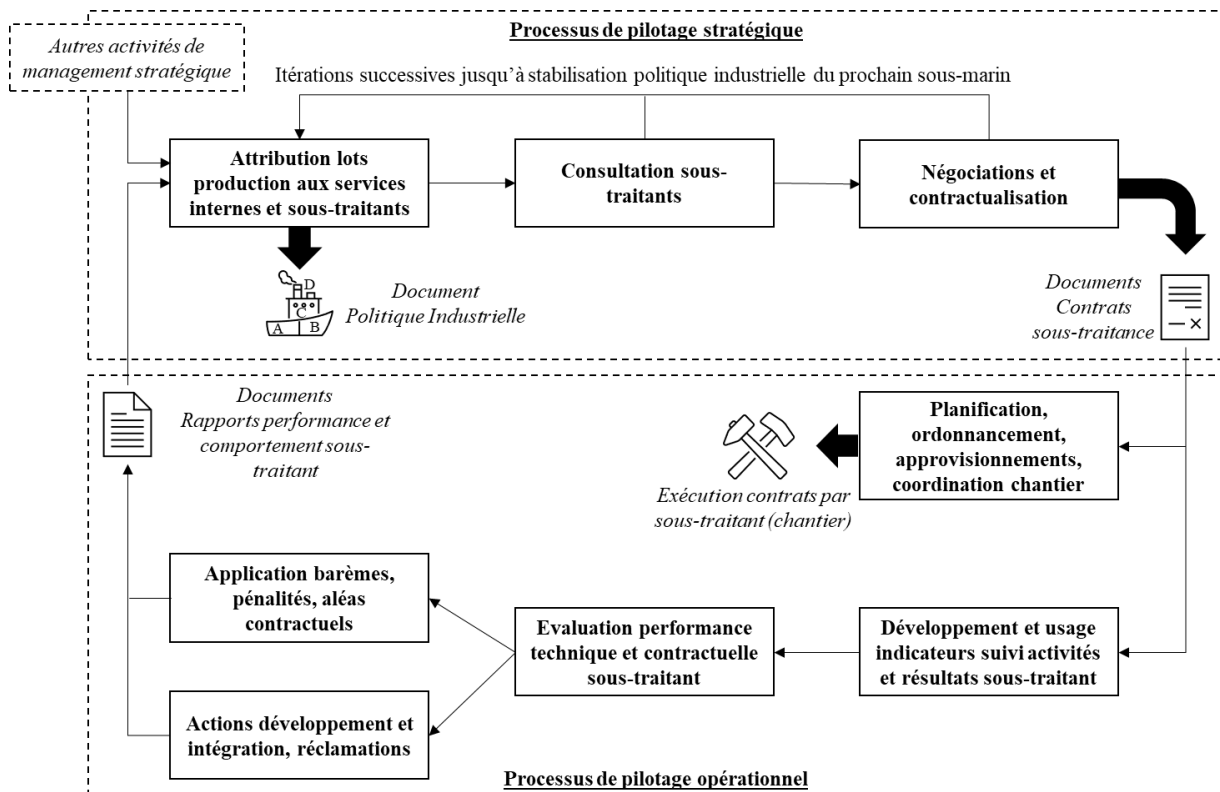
Processus de pilotage stratégique

Autres activités de management stratégique

Itérations successives jusqu'à stabilisation politique industrielle du prochain sous-marin

Attribution lots production aux services internes et sous-traitants

Consultation sous-traitants

Négociations et contractualisation

D
C
A B

Document Politique Industrielle

Documents Contrats sous-traitance

Documents Rapports performance et comportement sous-traitant

Planification, ordonnancement, approvisionnements, coordination chantier

Exécution contrats par sous-traitant (chantier)

Application barèmes, pénalités, aléas contractuels

Evaluation performance technique et contractuelle sous-traitant

Développement et usage indicateurs suivi activités et résultats sous-traitant

Actions développement et intégration, réclamations

Processus de pilotage opérationnel